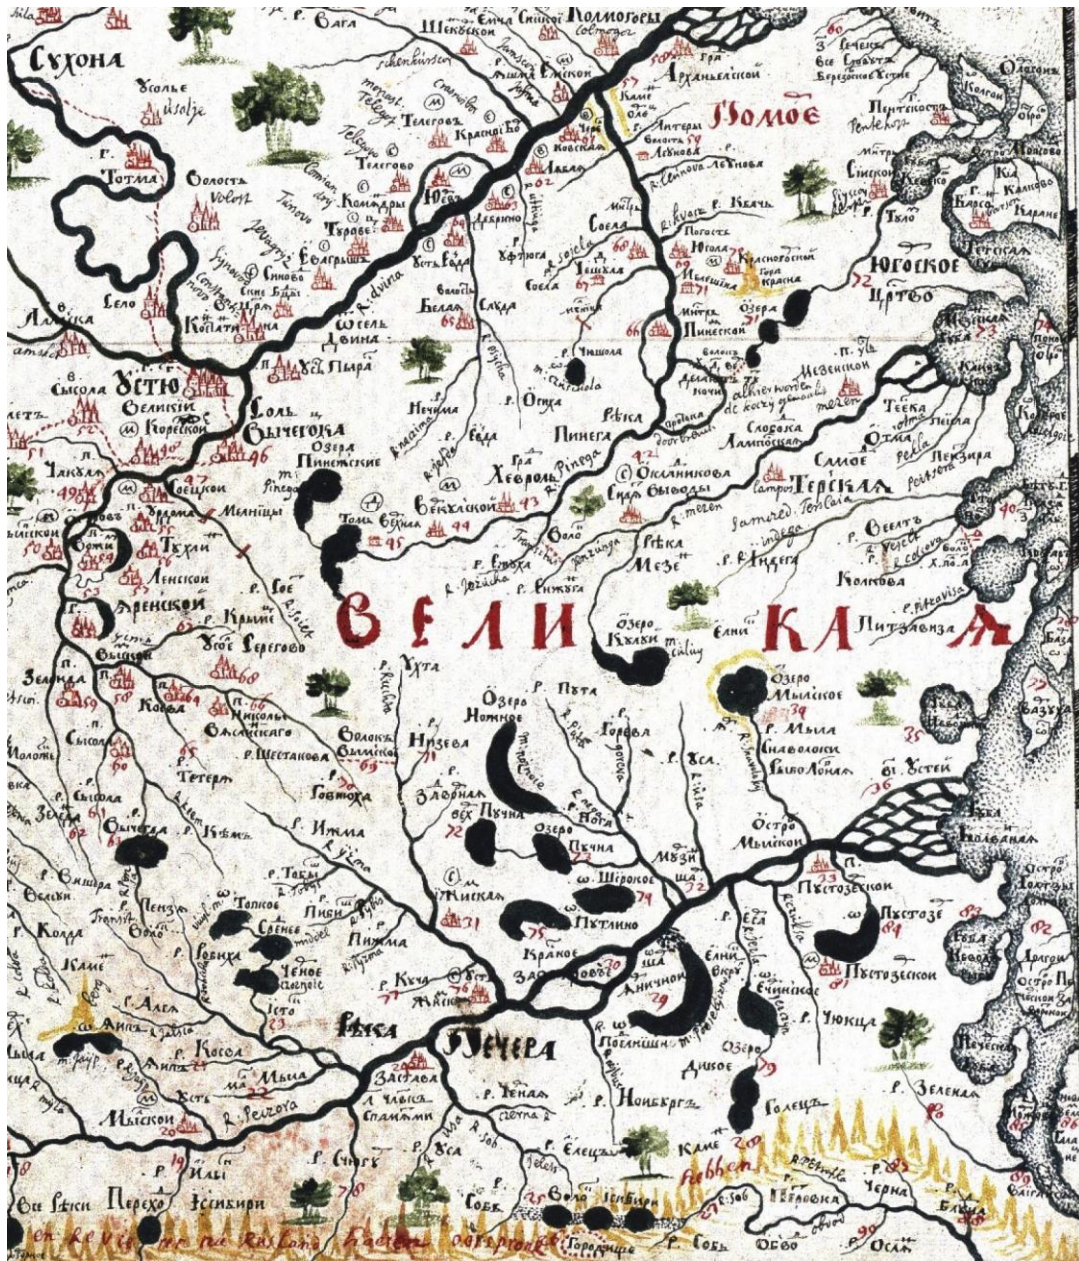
Сухона
Усолье
Usolje
Тотма
Волость
Volost
Лело
Устю
Великiй
Сысола
Соль Вычегока
Двина
Холмогоры
Архангельской
Помое
Югское Царство
Пинега
Хеврол Pinega
Мезе
Озеро Пинежские
Озеро Кулой
Велика
Озеро Мылское
Р. Мыла
Ухта
Вычегда
Озеро Номное
Озеро Печна
Озеро Широкое
Пустозерской
Пустозе
Р. Ижма
Р. Цылма
Печера
Застава
Р. Уса
Собъ
Голецъ
Р. Зелена
Вычегда
Лузе
Р. Кама
R. Peizora
Р. Собь
Р. Елецъ
Р. Сибирь
Городище
Обо
Осла
Черна
Перехо
Сибирь
Р. Мыла
Озеро Дисое
Р. Тыма
Ченое
Свенее
Р. Дрисна
Ляж
Кучъ
Р. Кема
Р. Вашка
Р. Мезень
Р. Индега
Колкова
R. Dwina
R. Pineda
Mezen
Samoed